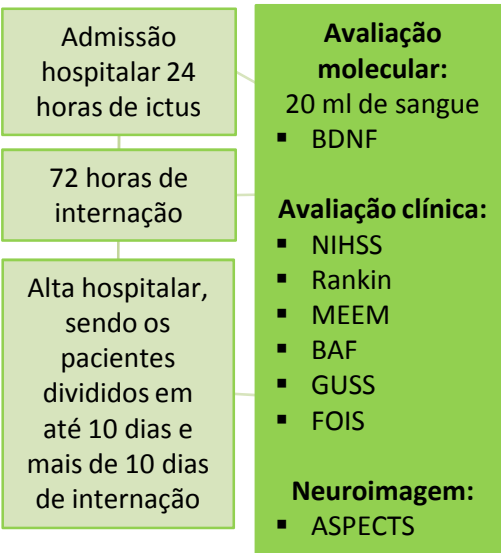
Admissão hospitalar 24 horas de ictus

72 horas de internação

Alta hospitalar, sendo os pacientes divididos em até 10 dias e mais de 10 dias de internação

Avaliação molecular:
20 ml de sangue
- BDNF

Avaliação clínica:
- NIHSS
- Rankin
- MEEM
- BAF
- GUSS
- FOIS

Neuroimagem:
- ASPECTS